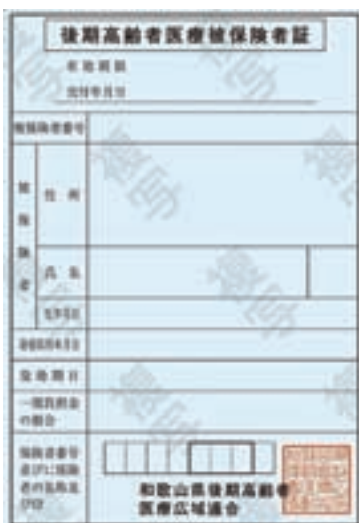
後期高齢者医療被保険者証

有効期限

交付年月日

被保険者番号

被保険者

住所

氏名

生年月日

資格取得年月日

発効期日

一部負担金の割合

保険者番号並びに保険者の名称及び印

和歌山県後期高齢者医療広域連合

見本 見本 見本 見本 見本 見本

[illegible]